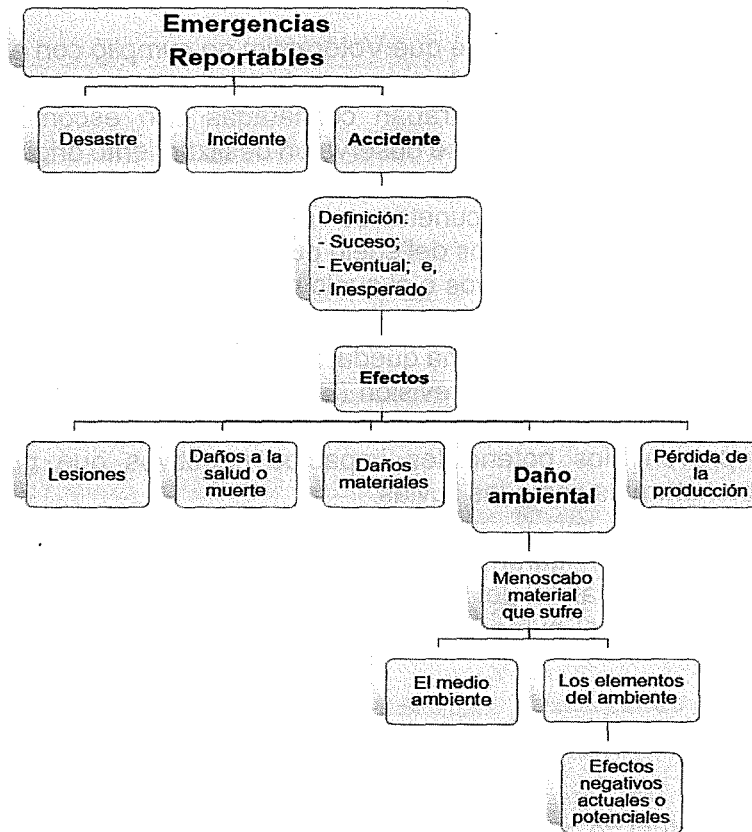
Emergencias Reportables

Desastre

Incidente

Accidente

Definición:
- Suceso;
- Eventual; e,
- Inesperado

Efectos

Lesiones

Daños a la salud o muerte

Daños materiales

Daño ambiental

Pérdida de la producción

Menoscabo material que sufre

El medio ambiente

Los elementos del ambiente

Efectos negativos actuales o potenciales